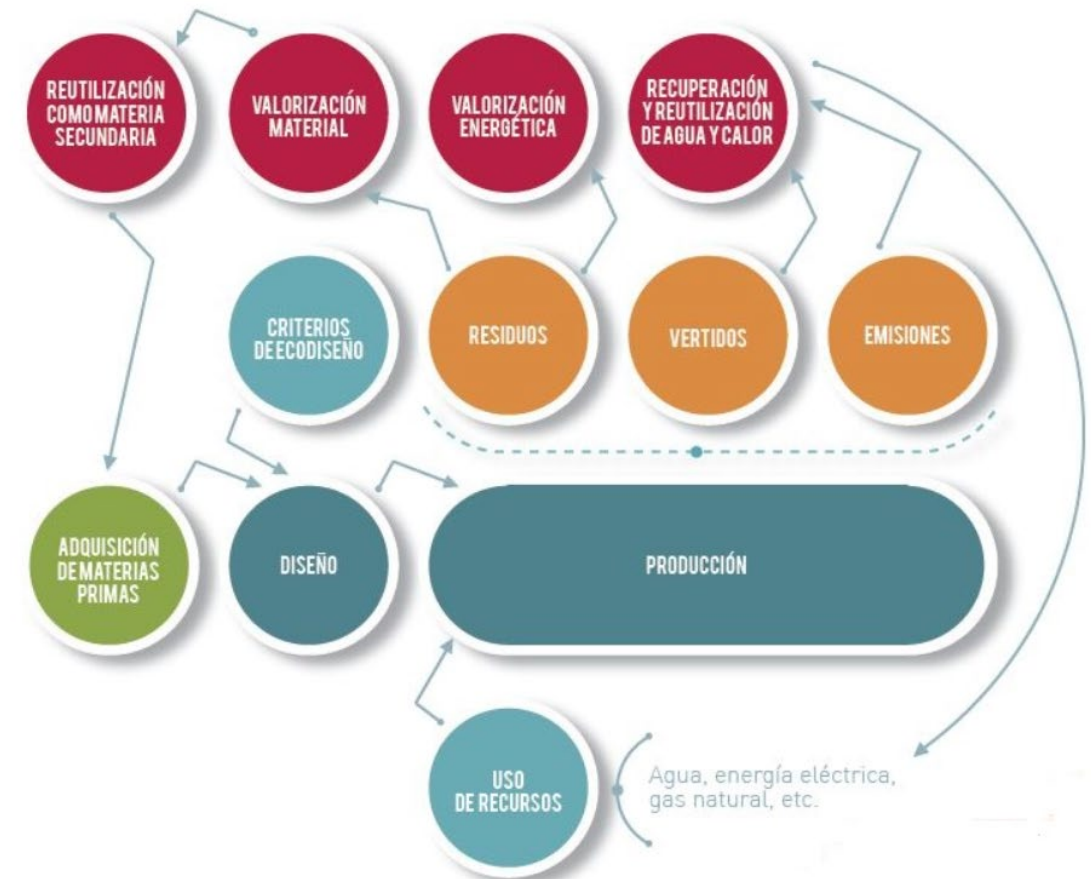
REUTILIZACIÓN COMO MATERIA SECUNDARIA

VALORIZACIÓN MATERIAL

VALORIZACIÓN ENERGÉTICA

RECUPERACIÓN Y REUTILIZACIÓN DE AGUA Y CALOR

CRITERIOS DE ECODISEÑO

RESIDUOS

VERTIDOS

EMISIONES

ADQUISICIÓN DE MATERIAS PRIMAS

DISEÑO

PRODUCCIÓN

USO DE RECURSOS

Agua, energía eléctrica, gas natural, etc.